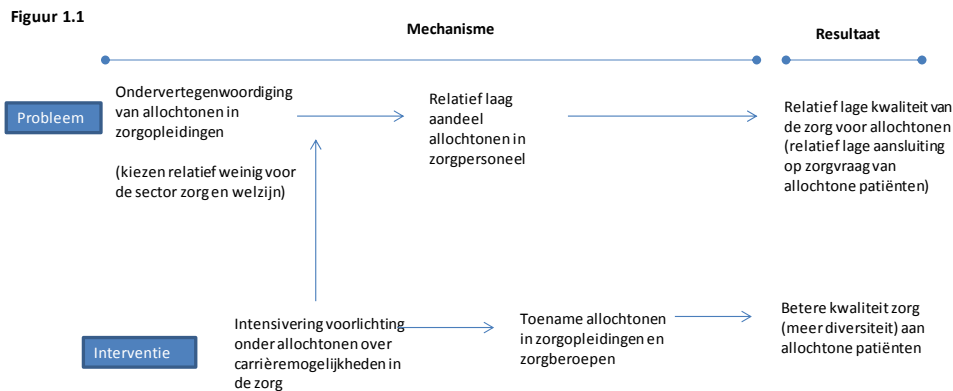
Figuur 1.1

Mechanisme

Resultaat

Probleem

Ondervertegenwoordiging van allochtonen in zorgopleidingen

(kiezen relatief weinig voor de sector zorg en welzijn)

Relatief laag aandeel allochtonen in zorgpersoneel

Relatief lage kwaliteit van de zorg voor allochtonen (relatief lage aansluiting op zorgvraag van allochtone patiënten)

Interventie

Intensivering voorlichting onder allochtonen over carrièremogelijkheden in de zorg

Toename allochtonen in zorgopleidingen en zorgberoepen

Betere kwaliteit zorg (meer diversiteit) aan allochtone patiënten